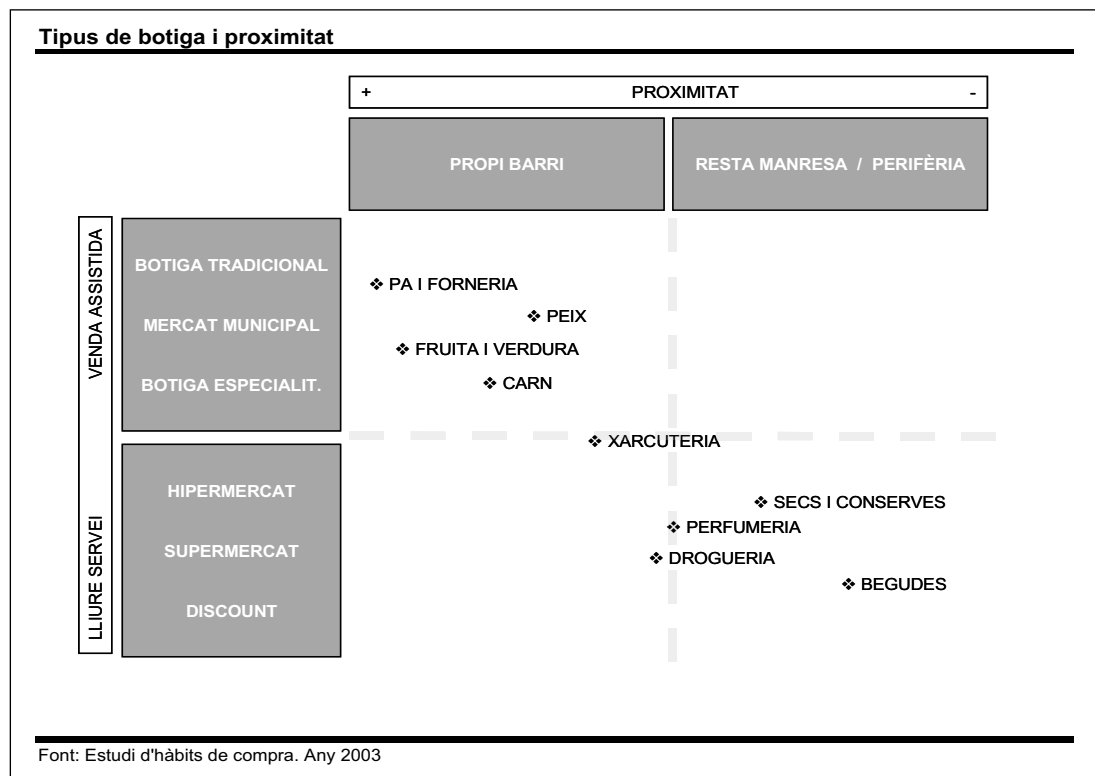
Tipus de botiga i proximitat

+ PROXIMITAT -

PROPI BARRI

RESTA MANRESA / PERIFÈRIA

VENDA ASSISTIDA

BOTIGA TRADICIONAL

MERCAT MUNICIPAL

BOTIGA ESPECIALIT.

❖ PA I FORNERIA

❖ PEIX

❖ FRUITA I VERDURA

❖ CARN

❖ XARCUTERIA

LLIURE SERVEI

HIPERMERCAT

SUPERMERCAT

DISCOUNT

❖ SECS I CONSERVES

❖ PERFUMERIA

❖ DROGUERIA

❖ BEGUDES

Font: Estudi d'hàbits de compra. Any 2003